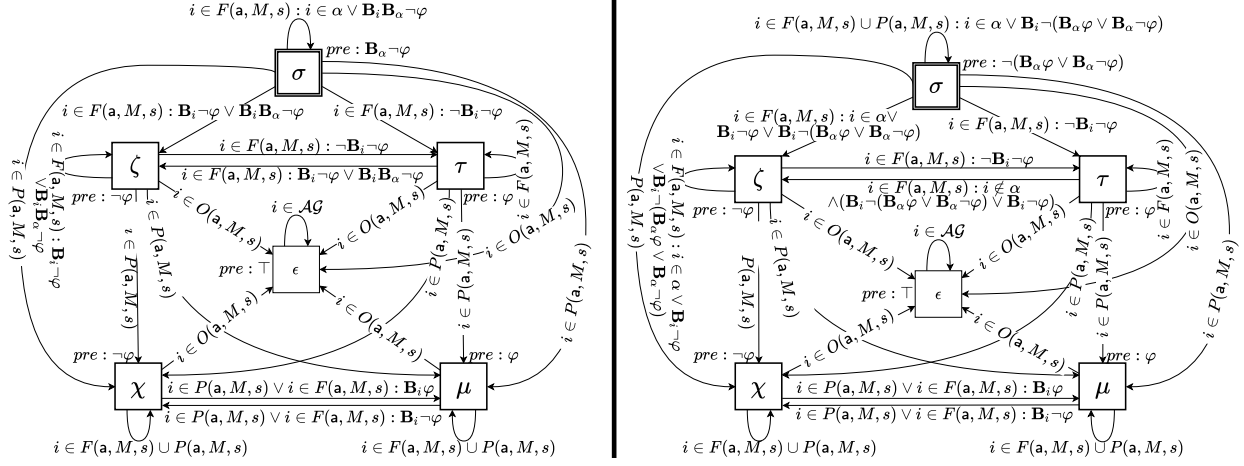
$i \in F(\mathsf{a}, M, s) : i \in \alpha \vee \mathbf{B}_i \mathbf{B}_\alpha \neg\varphi$

$pre : \mathbf{B}_\alpha \neg\varphi$

$\sigma$

$i \in F(\mathsf{a}, M, s) : \mathbf{B}_i \neg\varphi \vee \mathbf{B}_i \mathbf{B}_\alpha \neg\varphi$

$i \in F(\mathsf{a}, M, s) : \neg\mathbf{B}_i \neg\varphi$

$\zeta$

$\tau$

$i \in F(\mathsf{a}, M, s) : \neg\mathbf{B}_i \neg\varphi$

$i \in F(\mathsf{a}, M, s) : \mathbf{B}_i \neg\varphi \vee \mathbf{B}_i \mathbf{B}_\alpha \neg\varphi$

$i \in F(\mathsf{a}, M, s) : \mathbf{B}_i \neg\varphi \vee \mathbf{B}_i \mathbf{B}_\alpha \neg\varphi$

$i \in P(\mathsf{a}, M, s)$

$pre : \neg\varphi$

$pre : \varphi$

$i \in F(\mathsf{a}, M, s)$

$i \in O(\mathsf{a}, M, s)$

$i \in P(\mathsf{a}, M, s)$

$i \in \mathcal{AG}$

$pre : \top$

$\epsilon$

$i \in O(\mathsf{a}, M, s)$

$i \in O(\mathsf{a}, M, s)$

$i \in P(\mathsf{a}, M, s)$

$i \in P(\mathsf{a}, M, s)$

$i \in P(\mathsf{a}, M, s)$

$i \in P(\mathsf{a}, M, s)$

$i \in O(\mathsf{a}, M, s)$

$i \in O(\mathsf{a}, M, s)$

$i \in O(\mathsf{a}, M, s)$

$pre : \neg\varphi$

$pre : \varphi$

$\chi$

$\mu$

$i \in P(\mathsf{a}, M, s) \vee i \in F(\mathsf{a}, M, s) : \mathbf{B}_i \varphi$

$i \in P(\mathsf{a}, M, s) \vee i \in F(\mathsf{a}, M, s) : \mathbf{B}_i \neg\varphi$

$i \in F(\mathsf{a}, M, s) \cup P(\mathsf{a}, M, s)$

$i \in F(\mathsf{a}, M, s) \cup P(\mathsf{a}, M, s)$

$i \in F(\mathsf{a}, M, s) \cup P(\mathsf{a}, M, s) : i \in \alpha \vee \mathbf{B}_i \neg(\mathbf{B}_\alpha \varphi \vee \mathbf{B}_\alpha \neg\varphi)$

$pre : \neg(\mathbf{B}_\alpha \varphi \vee \mathbf{B}_\alpha \neg\varphi)$

$\sigma$

$i \in F(\mathsf{a}, M, s) : i \in \alpha \vee$ $\mathbf{B}_i \neg\varphi \vee \mathbf{B}_i \neg(\mathbf{B}_\alpha \varphi \vee \mathbf{B}_\alpha \neg\varphi)$

$i \in F(\mathsf{a}, M, s) : \neg\mathbf{B}_i \neg\varphi$

$\zeta$

$\tau$

$i \in F(\mathsf{a}, M, s) : \neg\mathbf{B}_i \neg\varphi$

$i \in F(\mathsf{a}, M, s) : i \notin \alpha$ $\wedge(\mathbf{B}_i \neg(\mathbf{B}_\alpha \varphi \vee \mathbf{B}_\alpha \neg\varphi) \vee \mathbf{B}_i \neg\varphi)$

$i \in F(\mathsf{a}, M, s) : i \in \alpha \vee \mathbf{B}_i \neg\varphi \vee \mathbf{B}_i \neg(\mathbf{B}_\alpha \varphi \vee \mathbf{B}_\alpha \neg\varphi)$

$i \in P(\mathsf{a}, M, s)$

$pre : \neg\varphi$

$pre : \varphi$

$i \in F(\mathsf{a}, M, s)$

$i \in O(\mathsf{a}, M, s)$

$i \in P(\mathsf{a}, M, s)$

$i \in \mathcal{AG}$

$pre : \top$

$\epsilon$

$i \in O(\mathsf{a}, M, s)$

$i \in O(\mathsf{a}, M, s)$

$i \in P(\mathsf{a}, M, s)$

$i \in P(\mathsf{a}, M, s)$

$i \in P(\mathsf{a}, M, s)$

$i \in P(\mathsf{a}, M, s)$

$i \in O(\mathsf{a}, M, s)$

$i \in O(\mathsf{a}, M, s)$

$pre : \neg\varphi$

$pre : \varphi$

$\chi$

$\mu$

$i \in P(\mathsf{a}, M, s) \vee i \in F(\mathsf{a}, M, s) : \mathbf{B}_i \varphi$

$i \in P(\mathsf{a}, M, s) \vee i \in F(\mathsf{a}, M, s) : \mathbf{B}_i \neg\varphi$

$i \in F(\mathsf{a}, M, s) \cup P(\mathsf{a}, M, s)$

$i \in F(\mathsf{a}, M, s) \cup P(\mathsf{a}, M, s)$